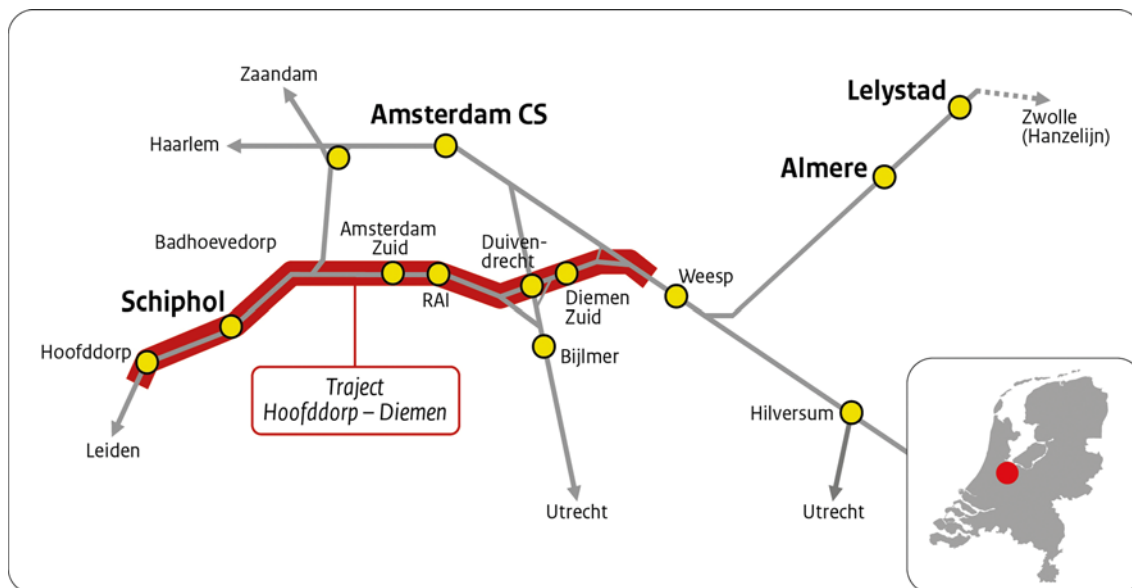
Zaandam

Amsterdam CS

Lelystad

Zwolle (Hanzelijn)

Haarlem

Almere

Badhoevedorp

Amsterdam Zuid

Duivendrecht

Weesp

RAI

Diemen Zuid

Schiphol

Hoofddorp

Bijlmer

Traject Hoofddorp – Diemen

Hilversum

Leiden

Utrecht

Utrecht